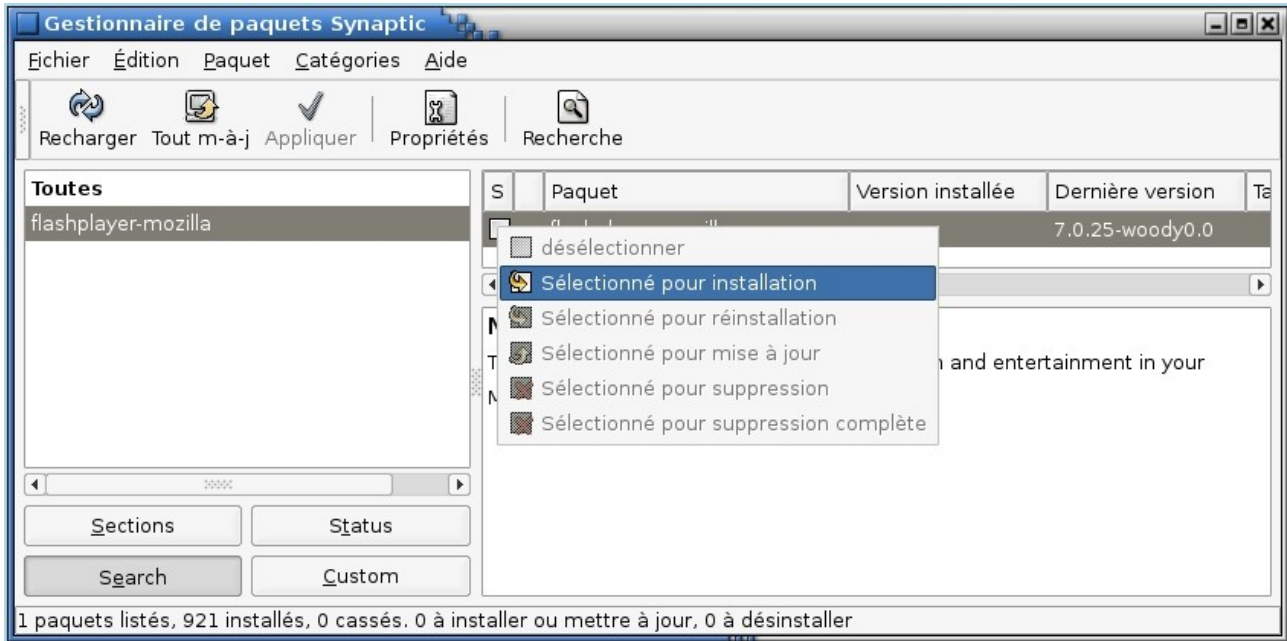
Gestionnaire de paquets Synaptic

Fichier Édition Paquet Catégories Aide

Recharger Tout m-à-j Appliquer Propriétés Recherche

Toutes
flashplayer-mozilla

Sections Status
Search Custom

| S | | Paquet | Version installée | Dernière version | Ta |
|---|---|---|---|---|---|
| | | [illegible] | | 7.0.25-woody0.0 | |

désélectionner
Sélectionné pour installation
Sélectionné pour réinstallation
Sélectionné pour mise à jour
Sélectionné pour suppression
Sélectionné pour suppression complète

M
T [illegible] n and entertainment in your
M

1 paquets listés, 921 installés, 0 cassés. 0 à installer ou mettre à jour, 0 à désinstaller